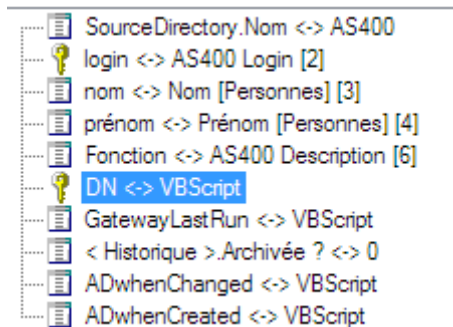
SourceDirectory.Nom <-> AS400
login <-> AS400 Login [2]
nom <-> Nom [Personnes] [3]
prénom <-> Prénom [Personnes] [4]
Fonction <-> AS400 Description [6]
DN <-> VBScript
GatewayLastRun <-> VBScript
< Historique >.Archivée ? <-> 0
ADwhenChanged <-> VBScript
ADwhenCreated <-> VBScript